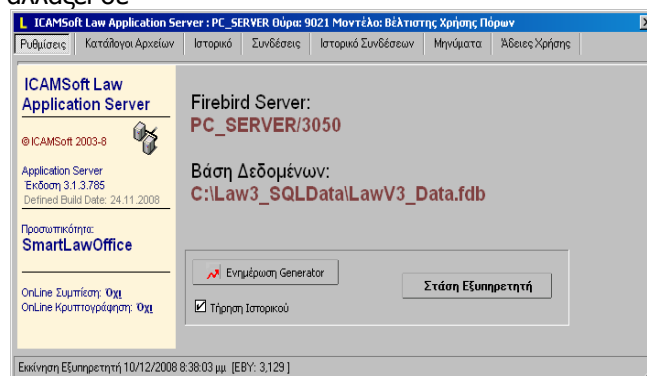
αλλάξει σε

L ICAMSoft Law Application Server : PC_SERVER Θύρα: 9021 Μοντέλο: Βέλτιστης Χρήσης Πόρων

Ρυθμίσεις | Κατάλογοι Αρχείων | Ιστορικό | Συνδέσεις | Ιστορικό Συνδέσεων | Μηνύματα | Άδειες Χρήσης

ICAMSoft Law Application Server

©ICAMSoft 2003-8

Application Server
Έκδοση 3.1.3.785
Defined Build Date: 24.11.2008

Προσωπικότητα:
SmartLawOffice

OnLine Συμπίεση: Όχι
OnLine Κρυπτογράφηση: Όχι

Firebird Server:
PC_SERVER/3050

Βάση Δεδομένων:
C:\Law3_SQLData\LawV3_Data.fdb

Ενημέρωση Generator

Στάση Εξυπηρετητή

Τήρηση Ιστορικού

Εκκίνηση Εξυπηρετητή 10/12/2008 8:38:03 μμ [EBY: 3,129]